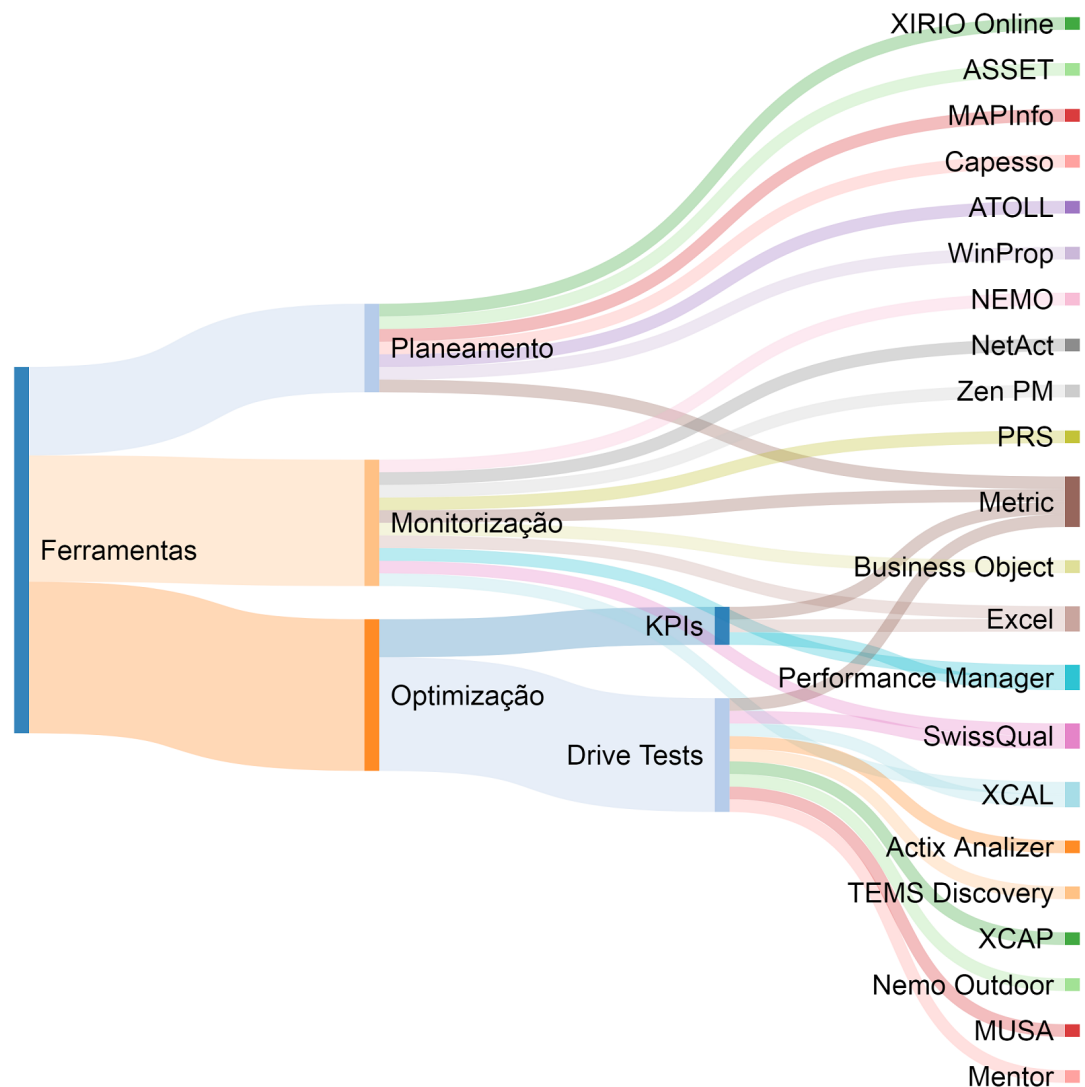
XIRIO Online
ASSET
MAPInfo
Capesso
ATOLL
WinProp
NEMO
NetAct
Zen PM
PRS
Metric
Business Object
Excel
Performance Manager
SwissQual
XCAL
Actix Analizer
TEMS Discovery
XCAP
Nemo Outdoor
MUSA
Mentor
Ferramentas
Planeamento
Monitorização
Optimização
KPIs
Drive Tests